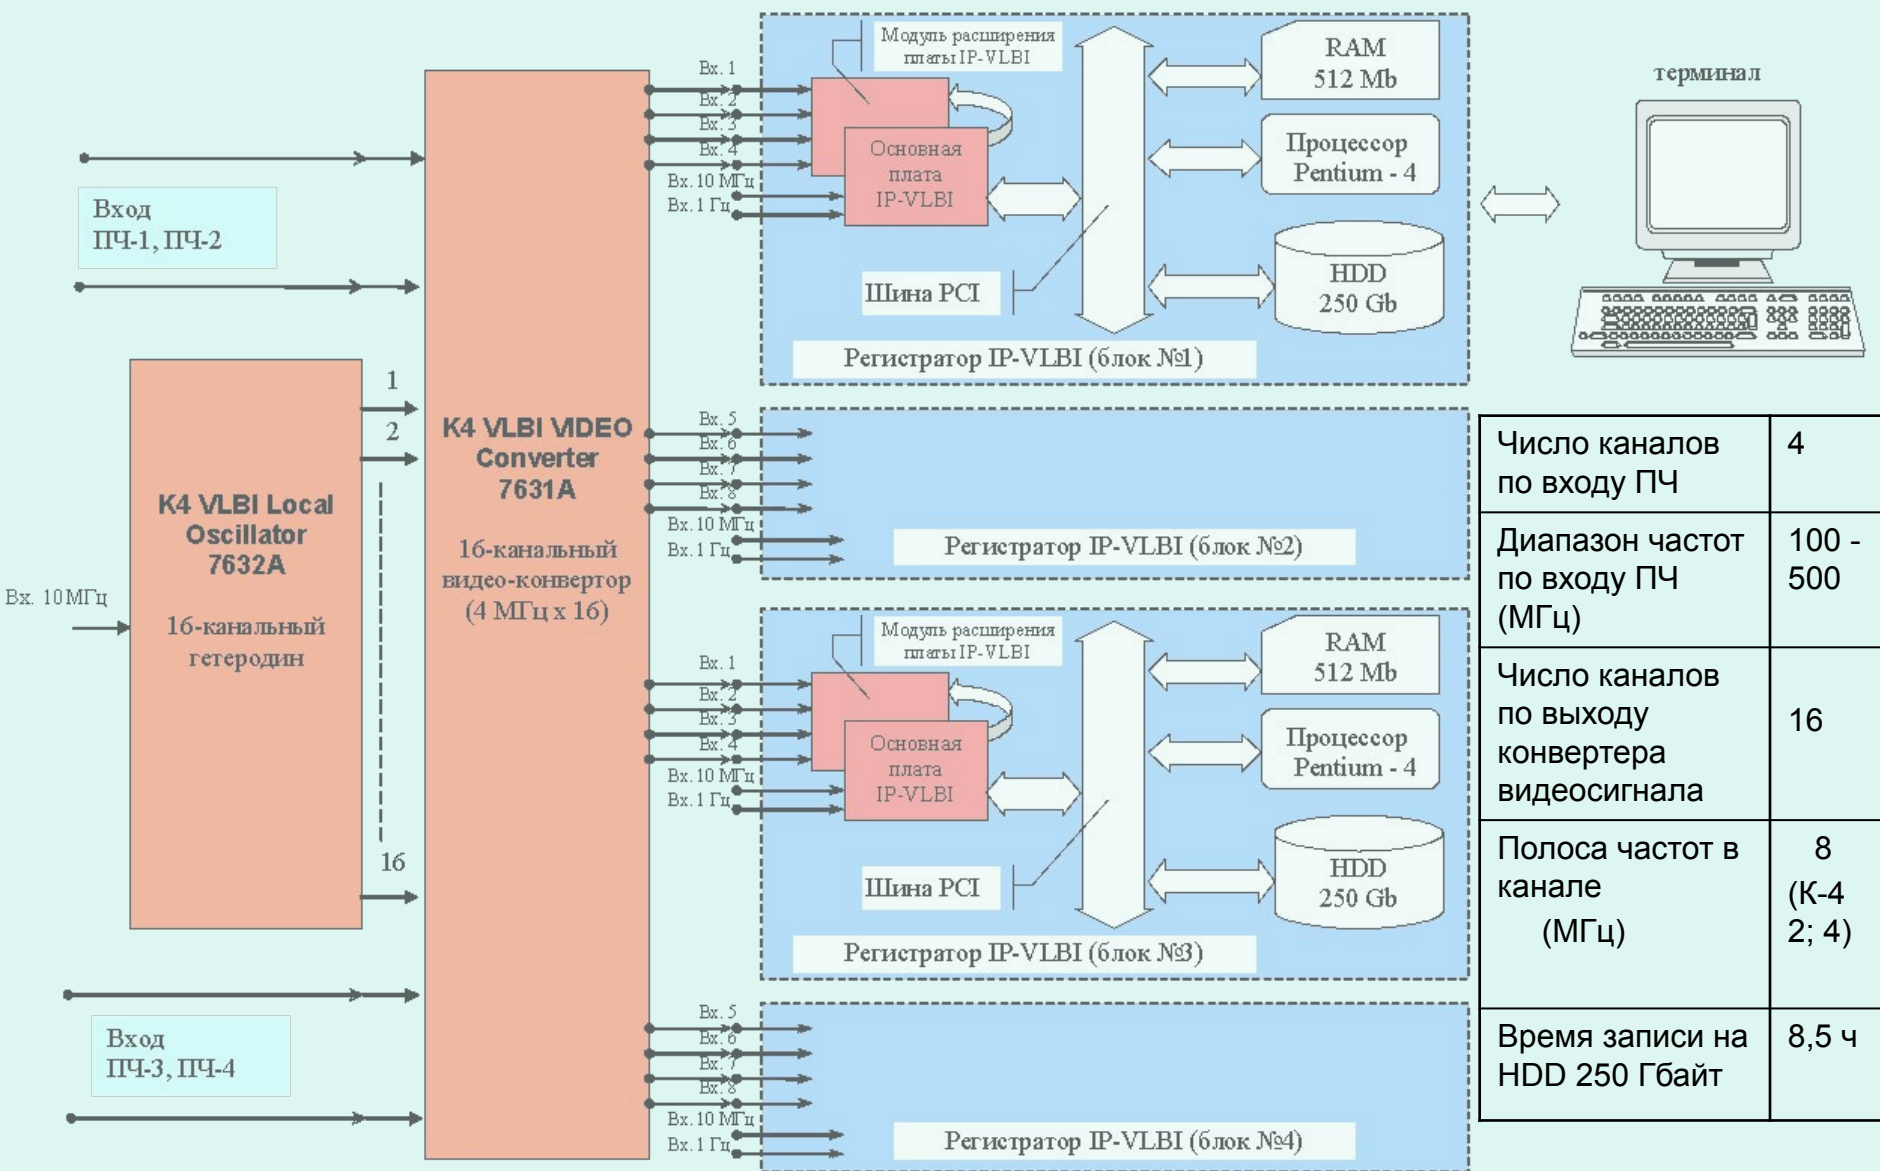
Вход ПЧ-1, ПЧ-2

Вх. 10 МГц

K4 VLBI Local Oscillator 7632A

16-канальный гетеродин

1

2

16

Вход ПЧ-3, ПЧ-4

K4 VLBI VIDEO Converter 7631A

16-канальный видео-конвертор (4 МГц x 16)

Вх. 1
Вх. 2
Вх. 3
Вх. 4
Вх. 10 МГц
Вх. 1 Гц

Модуль расширения платы IP-VLBI

Основная плата IP-VLBI

Шина PCI

RAM 512 Mb

Процессор Pentium - 4

HDD 250 Gb

Регистратор IP-VLBI (блок №1)

терминал

Вх. 5
Вх. 6
Вх. 7
Вх. 8
Вх. 10 МГц
Вх. 1 Гц

Регистратор IP-VLBI (блок №2)

Вх. 1
Вх. 2
Вх. 3
Вх. 4
Вх. 10 МГц
Вх. 1 Гц

Модуль расширения платы IP-VLBI

Основная плата IP-VLBI

Шина PCI

RAM 512 Mb

Процессор Pentium - 4

HDD 250 Gb

Регистратор IP-VLBI (блок №3)

Вх. 5
Вх. 6
Вх. 7
Вх. 8
Вх. 10 МГц
Вх. 1 Гц

Регистратор IP-VLBI (блок №4)

| Число каналов по входу ПЧ | 4 |
|---|---|
| Диапазон частот по входу ПЧ (МГц) | 100 - 500 |
| Число каналов по выходу конвертера видеосигнала | 16 |
| Полоса частот в канале (МГц) | 8 (К-4 2; 4) |
| Время записи на HDD 250 Гбайт | 8,5 ч |